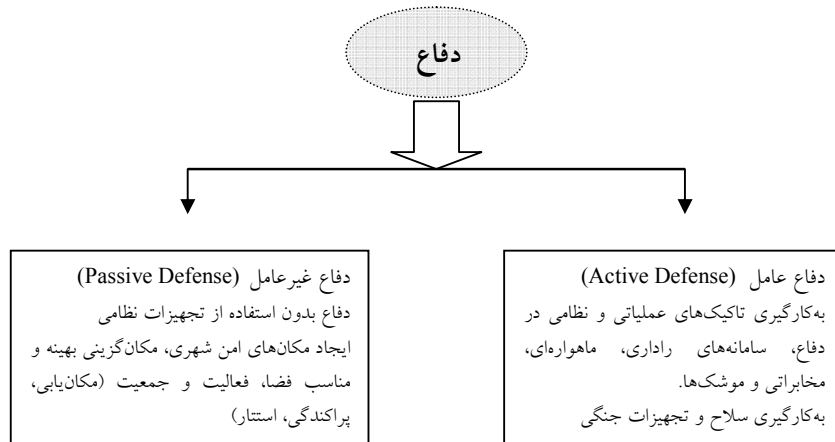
دفاع

دفاع عامل (Active Defense)
به‌کارگیری تاکیک‌های عملیاتی و نظامی در دفاع، سامانه‌های راداری، ماهواره‌ای، مخابراتی و موشک‌ها.
به‌کارگیری سلاح و تجهیزات جنگی

دفاع غیرعامل (Passive Defense)
دفاع بدون استفاده از تجهیزات نظامی
ایجاد مکان‌های امن شهری، مکان‌گزینی بهینه و مناسب فضا، فعالیت و جمعیت (مکان‌یابی، پراکندگی، استتار)